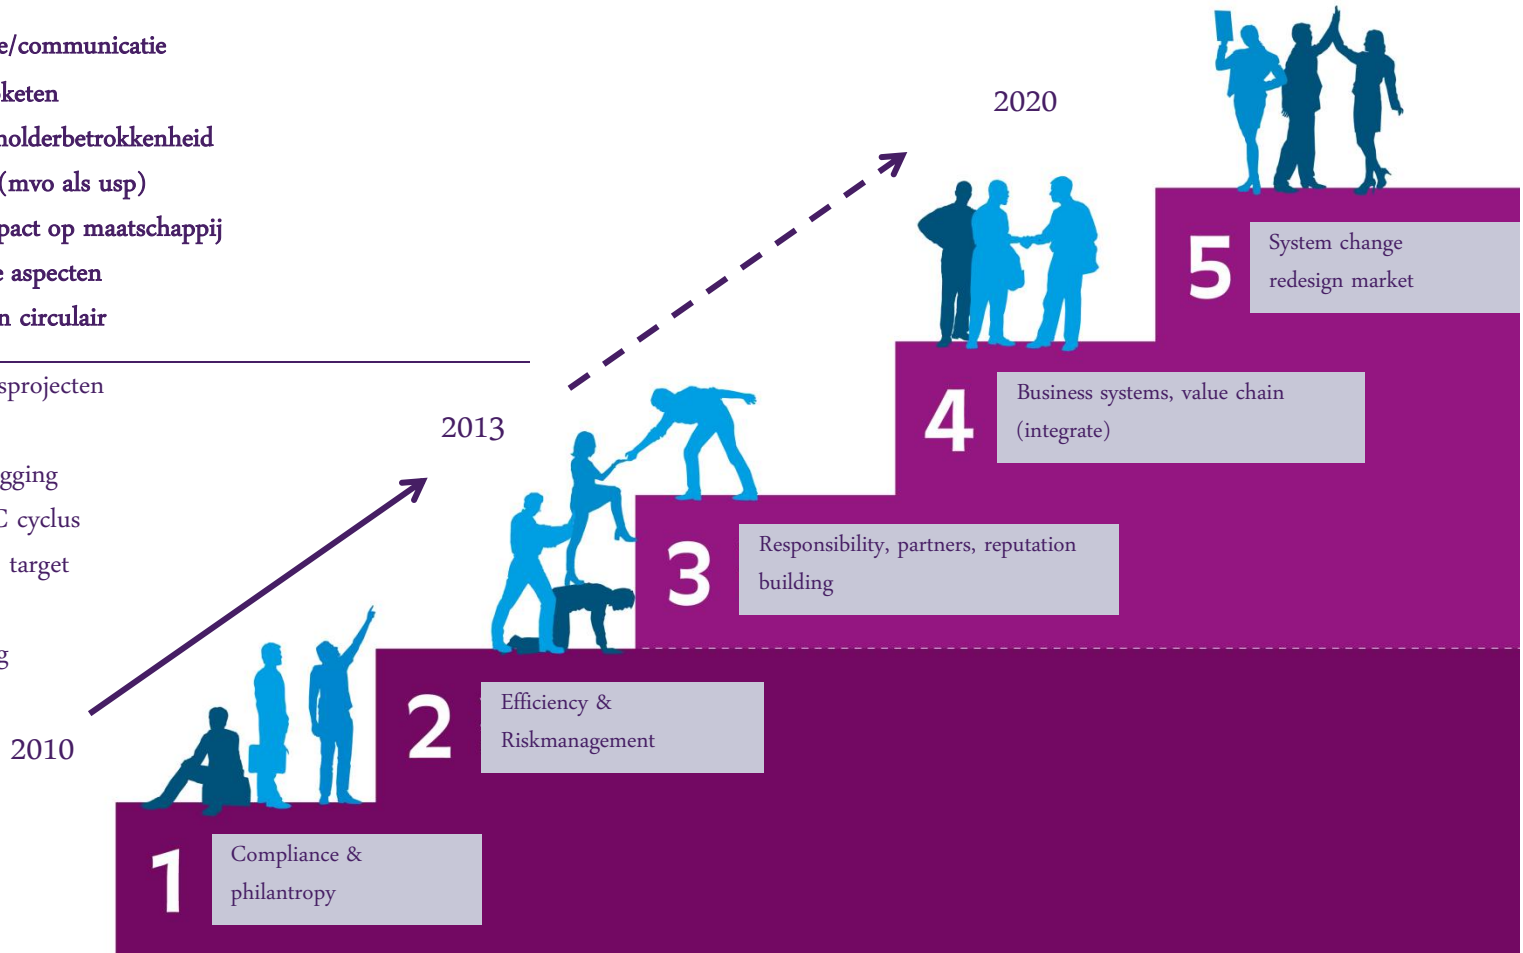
e/communicatie
keten
holderbetrokkenheid
(mvo als usp)
pact op maatschappij
e aspecten
n circulair

sprojecten

gging
C cyclus
target

g

2010

2013

2020

5 System change redesign market

4 Business systems, value chain (integrate)

3 Responsibility, partners, reputation building

2 Efficiency & Riskmanagement

1 Compliance & philantropy